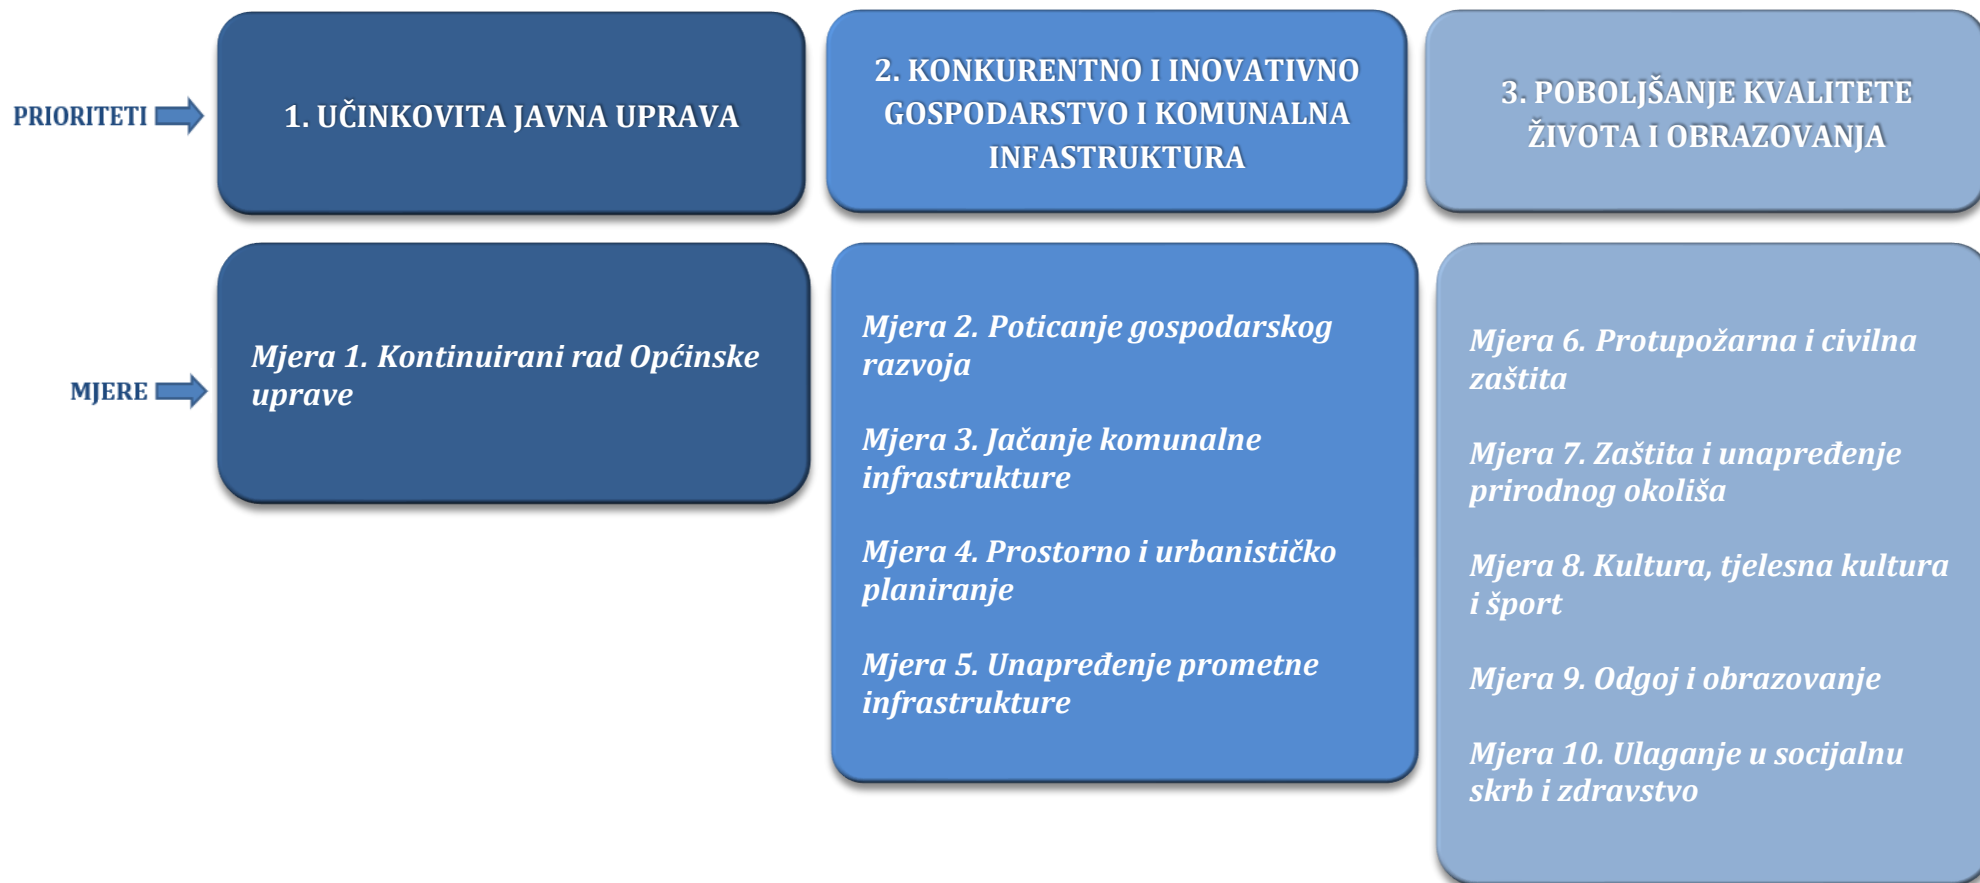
PRIORITETI

1. UČINKOVITA JAVNA UPRAVA

2. KONKURENTNO I INOVATIVNO GOSPODARSTVO I KOMUNALNA INFASTRUKTURA

3. POBOLJŠANJE KVALITETE ŽIVOTA I OBRAZOVANJA

MJERE

Mjera 1. Kontinuirani rad Općinske uprave

Mjera 2. Poticanje gospodarskog razvoja

Mjera 3. Jačanje komunalne infrastrukture

Mjera 4. Prostorno i urbanističko planiranje

Mjera 5. Unapređenje prometne infrastrukture

Mjera 6. Protupožarna i civilna zaštita

Mjera 7. Zaštita i unapređenje prirodnog okoliša

Mjera 8. Kultura, tjelesna kultura i šport

Mjera 9. Odgoj i obrazovanje

Mjera 10. Ulaganje u socijalnu skrb i zdravstvo